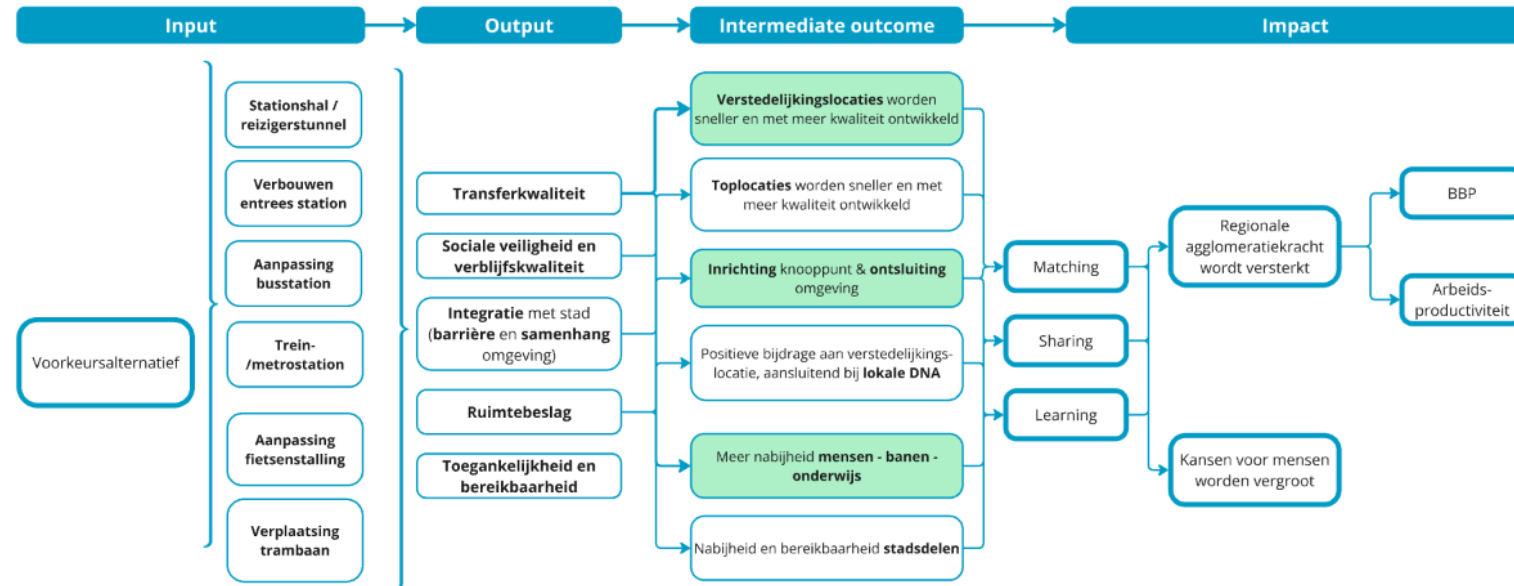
Input

Output

Intermediate outcome

Impact

Voorkeursalternatief

Stationshal / reizigerstunnel

Verbouwen entrees station

Aanpassing busstation

Trein- /metrostation

Aanpassing fietsenstalling

Verplaatsing trambaan

Transferkwaliteit

Sociale veiligheid en verblijfskwaliteit

Integratie met stad (barrière en samenhang omgeving)

Ruimtebeslag

Toegankelijkheid en bereikbaarheid

Verstedelijkingslocaties worden sneller en met meer kwaliteit ontwikkeld

Toplocaties worden sneller en met meer kwaliteit ontwikkeld

Inrichting knooppunt & ontsluiting omgeving

Positieve bijdrage aan verstedelijkingslocatie, aansluitend bij lokale DNA

Meer nabijheid mensen - banen - onderwijs

Nabijheid en bereikbaarheid stadsdelen

Matching

Sharing

Learning

Regionale agglomeratiekracht wordt versterkt

Kansen voor mensen worden vergroot

BBP

Arbeids-productiviteit